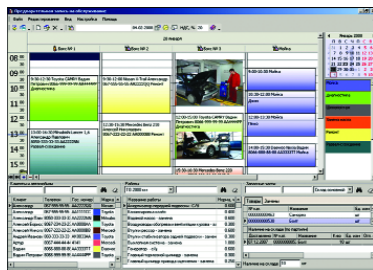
Предварительная запись на обслуживание

Файл Редактирование Вид Настройка Помощь

24.02.2008 НДС, %: 18

24 февраль

Бокс № 1 Бокс № 2 Бокс № 3 Бокс № 4 Мойка

08

09

10

11

12

13

14

15

16

9:00-12:30 Toyota CAMRY Вадим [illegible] Диагностика

9:00-12:00 Nissan X-Trail Александр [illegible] Ремонт

9:00-10:00 Мойка

Мойка

Диагностика

Шиномонтаж

Ремонт

Кузовные работы

12:00-14:30 Mercedes-Benz 230 Алексей Николаевич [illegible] Ремонт

12:00-15:00 Toyota CAMRY Вадим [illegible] Диагностика

13:00-14:30 Mitsubishi Lancer 1,6 Александр Федорович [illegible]

Февраль 2008

Клиенты и автомобили

Клиент Телефон Гос. номер Марка

Александр

Александр

Александр

Алексей

Алексей

Артур

Вадим

Вадим Петрович

Работы

Название работы

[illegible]

Товары Запчасти

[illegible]

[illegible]